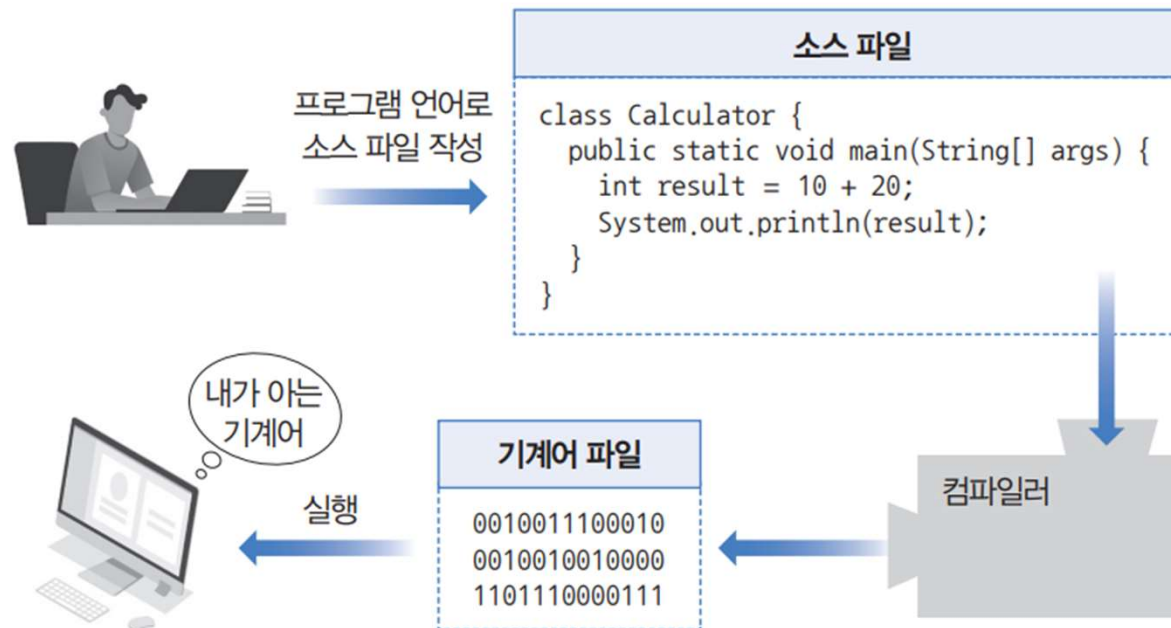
프로그램 언어로
소스 파일 작성

소스 파일

class Calculator {
  public static void main(String[] args) {
    int result = 10 + 20;
    System.out.println(result);
  }
}

컴파일러

기계어 파일

0010011100010
0010010010000
1101110000111

실행

내가 아는
기계어